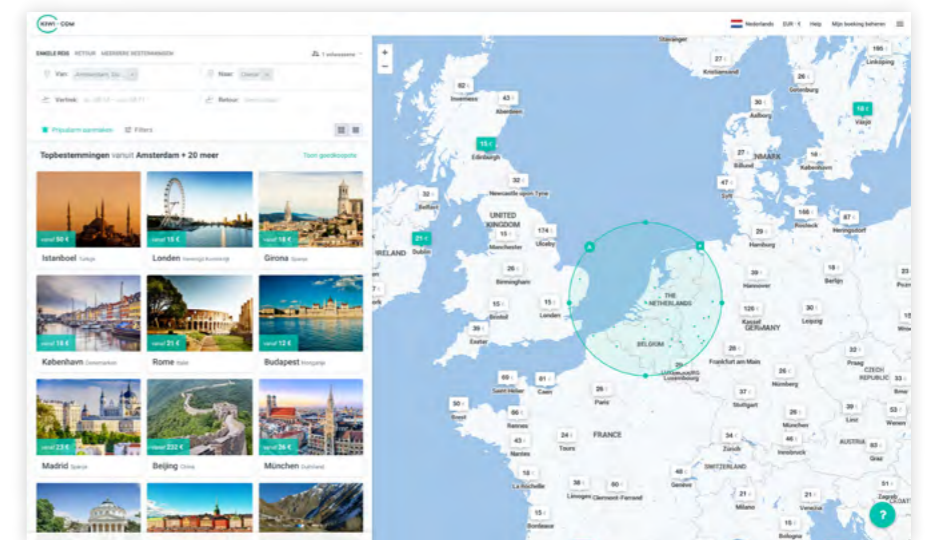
kiwi.com

Nederlands EUR - € Help Mijn boeking beheren

ENKELE REIS RETOUR MEERDERE BESTEMMINGEN

1 volwassene

Van: Amsterdam, Ne...

Naar: Overal

Vertrek:

Retour:

Prijsalarm aanmaken Filters

Topbestemmingen vanuit Amsterdam + 20 meer

Toon goedkoopste

vanaf 60 €
Istanboel Turkije

vanaf 15 €
Londen Verenigd Koninkrijk

vanaf 18 €
Girona Spanje

vanaf 18 €
København Denemarken

vanaf 21 €
Rome Italië

vanaf 12 €
Budapest Hongarije

vanaf 23 €
Madrid Spanje

vanaf 232 €
Beijing China

vanaf 26 €
München Duitsland

Stavanger
Kristiansand
Linköping
Göteborg
Växjö
Inverness
Aberdeen
Aalborg
Edinburgh
DENMARK
København
Billund
Newcastle upon Tyne
Sylt
Belfast
UNITED KINGDOM
Rostock
Neubrandenburg
Dublin
IRELAND
Manchester
Liverpool
Hamburg
Birmingham
Berlin
THE NETHERLANDS
Hannover
Bristol
London
Leipzig
GERMANY
Exeter
BELGIUM
Luxembourg
Frankfurt am Main
Prague
CZECH REPUBLIC
Saint Helier
Caen
Paris
Nürnberg
Stuttgart
Brest
Linz
Wiener
München
Nantes
FRANCE
Tours
Zürich
AUSTRIA
Innsbruck
SWITZERLAND
Graz
La Rochelle
Limoges
Clermont-Ferrand
Genève
Zagreb
Milano
Venezia
Bordeaux
Bologna

?